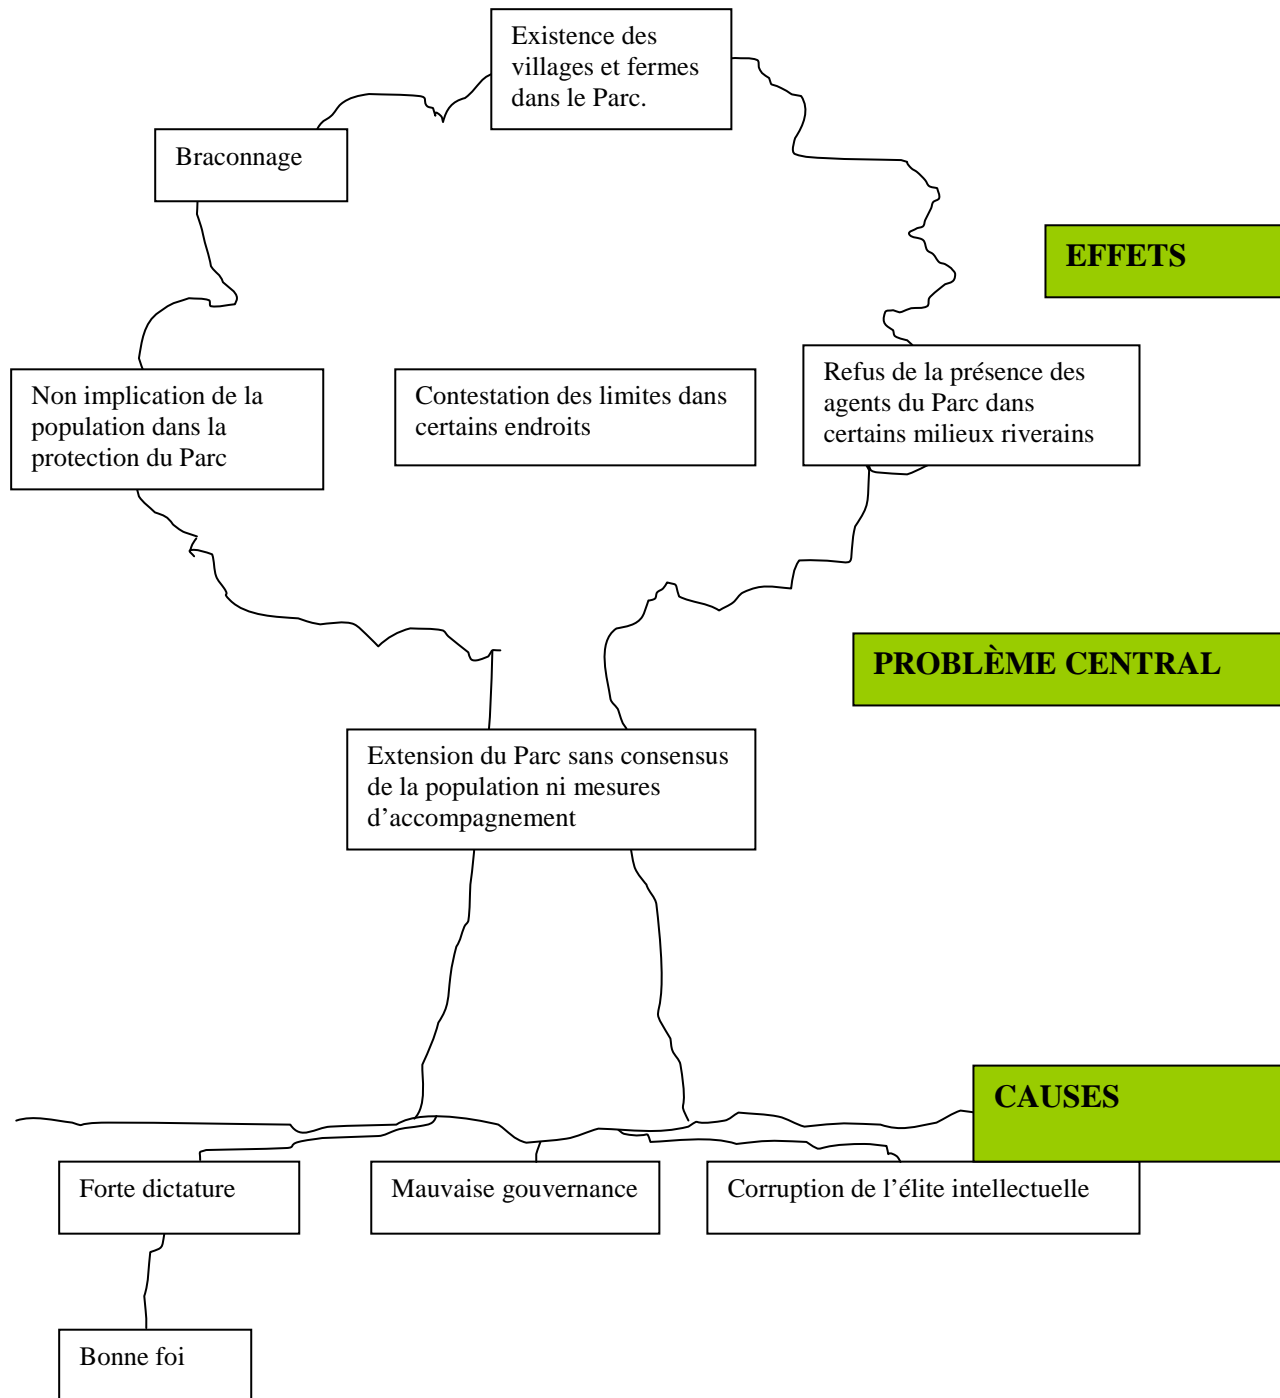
Existence des villages et fermes dans le Parc.

Braconnage

EFFETS

Non implication de la population dans la protection du Parc

Contestation des limites dans certains endroits

Refus de la présence des agents du Parc dans certains milieux riverains

PROBLÈME CENTRAL

Extension du Parc sans consensus de la population ni mesures d’accompagnement

CAUSES

Forte dictature

Mauvaise gouvernance

Corruption de l’élite intellectuelle

Bonne foi